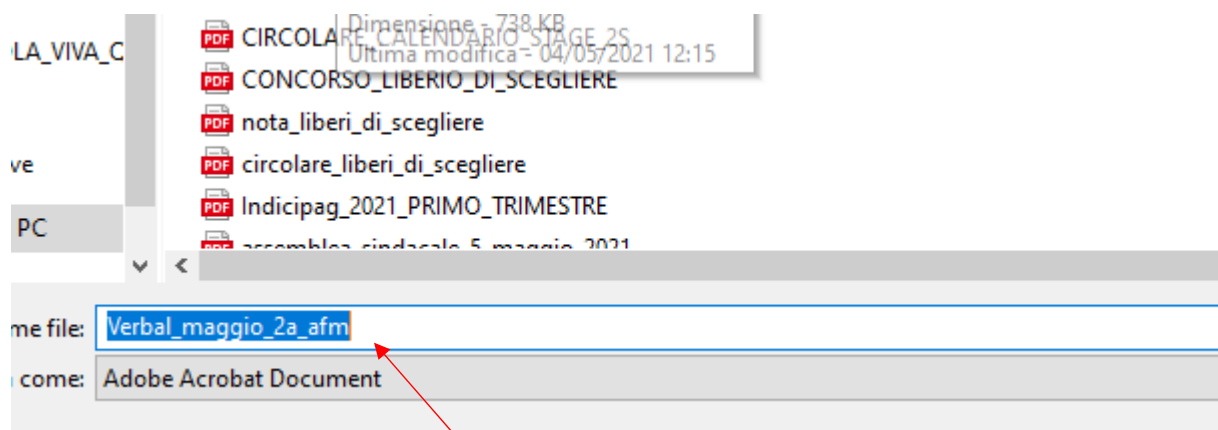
LA_VIVA_C

ve

PC

CIRCOLARE_CALENDARIO_STAGE_2S

Dimensione - 738 KB
Ultima modifica - 04/05/2021 12:15

CONCORSO_LIBERIO_DI_SCEGLIERE

nota_liberi_di_scegliere

circolare_liberi_di_scegliere

Indicipag_2021_PRIMO_TRIMESTRE

assemblea_sindacale_5_maggio_2021

me file: Verbal_maggio_2a_afm

come: Adobe Acrobat Document